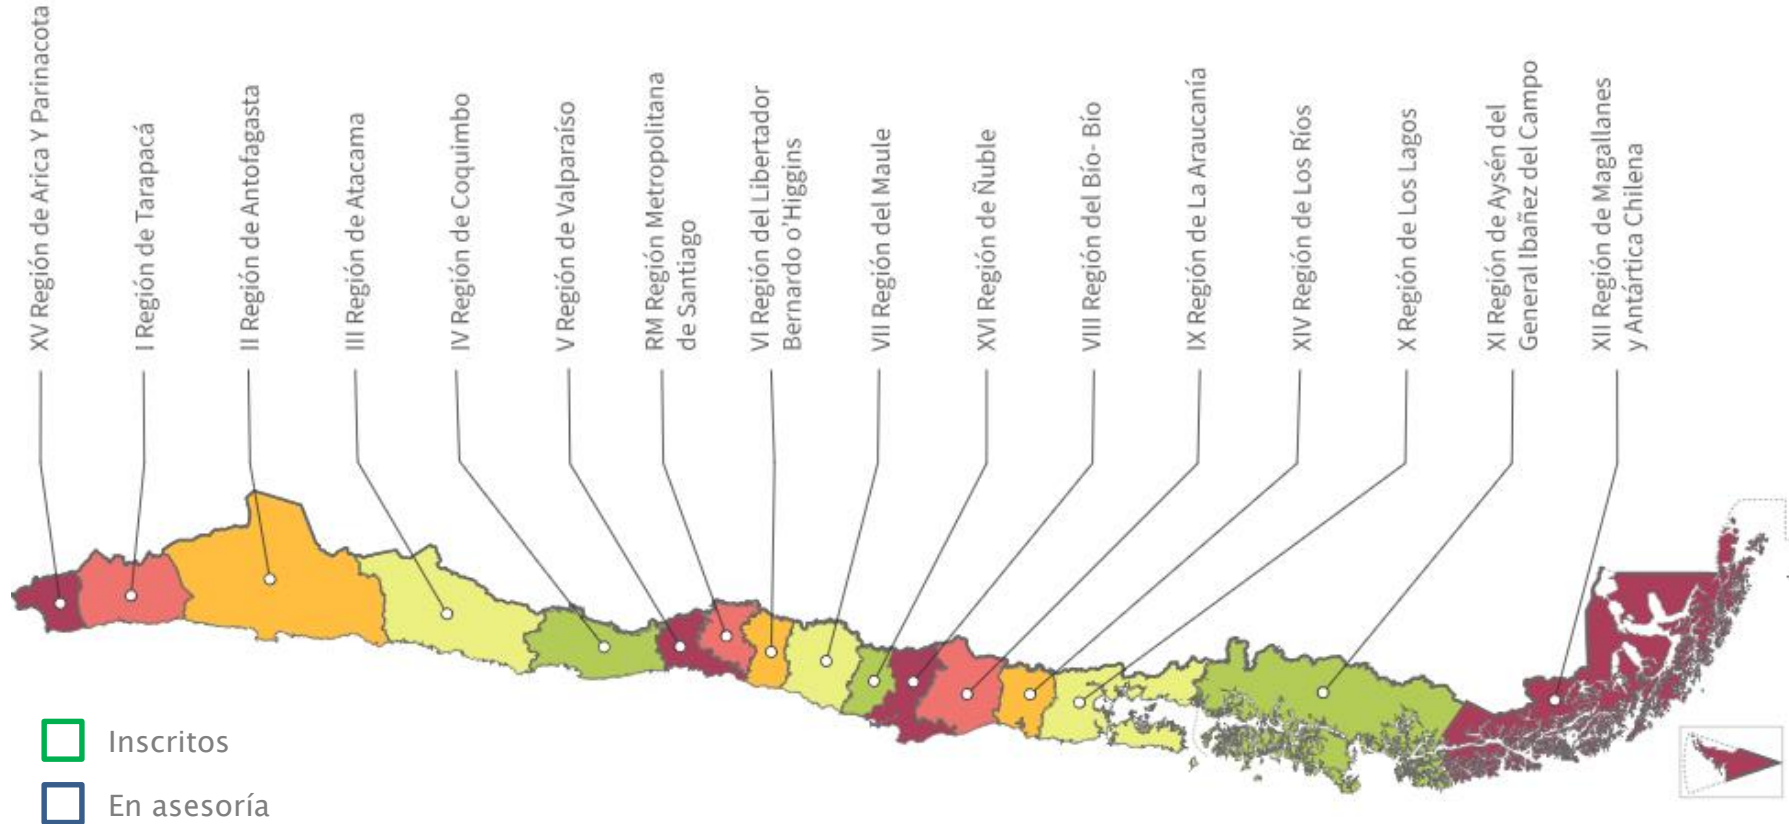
XV Región de Arica Y Parinacota

I Región de Tarapacá

II Región de Antofagasta

III Región de Atacama

IV Región de Coquimbo

V Región de Valparaíso

RM Región Metropolitana de Santiago

VI Región del Libertador Bernardo o'Higgins

VII Región del Maule

XVI Región de Ñuble

VIII Región del Bío- Bío

IX Región de La Araucanía

XIV Región de Los Ríos

X Región de Los Lagos

XI Región de Aysén del General Ibañez del Campo

XII Región de Magallanes y Antártica Chilena

Inscritos

En asesoría